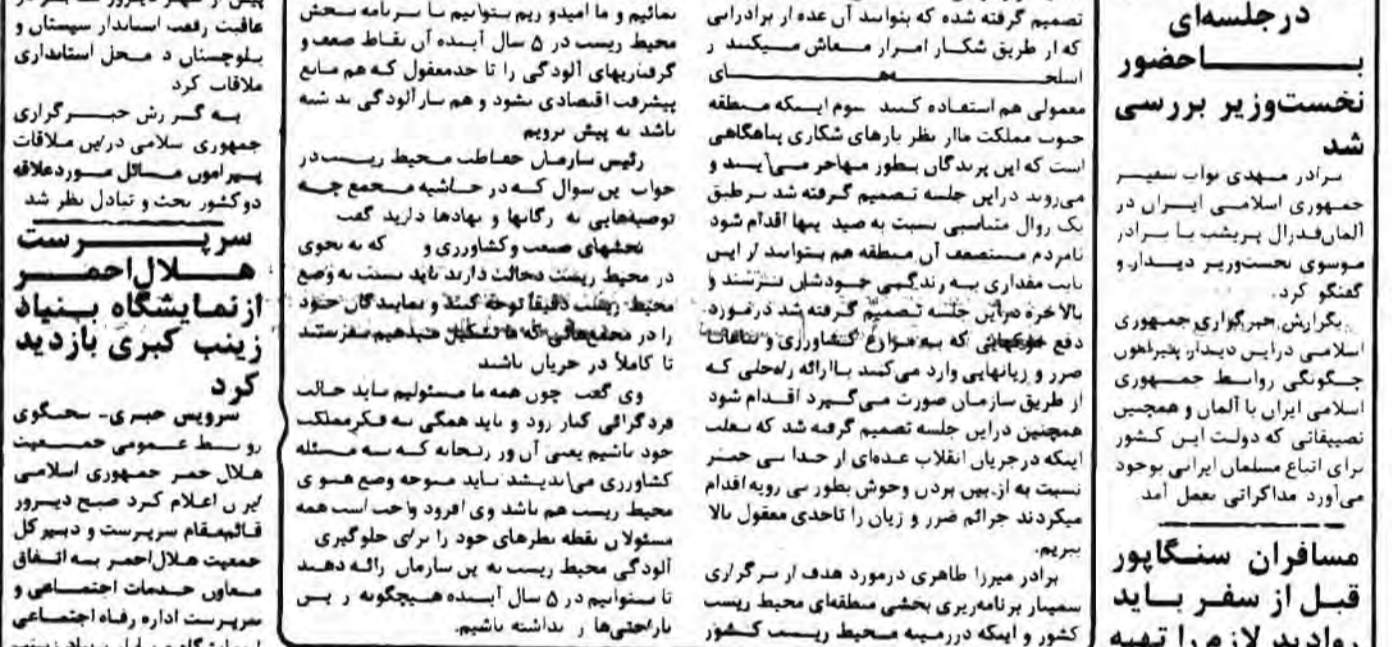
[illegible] عاقبت رفعت استاندار سیستان و بلوچستان در محل استانداری ملاقات کرد

به گزارش خبرگزاری جمهوری اسلامی در این ملاقات پیرامون مسائل مورد علاقه دوکشور بحث و تبادل نظر شد

سرپرست هلال احمر ازنمایشگاه بنیاد زینب کبری بازدید کرد

سرویس خبری - سخنگوی روابط عمومی جمعیت هلال احمر جمهوری اسلامی ایران اعلام کرد صبح دیروز قائم‌مقام سرپرست و دبیرکل جمعیت هلال احمر به اتفاق معاون خدمات اجتماعی و سرپرست اداره رفاه اجتماعی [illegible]

نمائیم و ما امیدواریم بتوانیم با برنامه بخش محیط زیست در ۵ سال آینده آن نقاط صنعتی و گرفتاریهای آلودگی را تا حدمعقول که هم مانع پیشرفت اقتصادی نشود و هم سارآلودگی بد شده باشد به پیش برویم

رئیس سازمان حفاظت محیط زیست در جواب این سوال که در حاشیه مجمع چه توصیه‌هایی به ارگانها و نهادها دارید گفت بخشهای صنعت وکشاورزی و که به نحوی در محیط زیست دخالت دارند باید نسبت به وضع محیط زیست دقیقاً توجه کنند و نمایندگان خود را در مجمعهائی که ما تشکیل میدهیم بفرستند تا کاملاً در جریان باشند

وی گفت چون همه ما مسئولیم باید حالت فردگرائی کنار رود و باید همگی به فکرمملکت خود باشیم یعنی آن در رابطه که به مسئله کشاورزی می‌اندیشد باید متوجه وضع هوای محیط زیست هم باشد وی افزود واحب است همه مسئولان نقطه نظرهای خود را برای جلوگیری آلودگی محیط زیست به این سازمان ارائه دهند تا بتوانیم در ۵ سال آینده هیچگونه ناراحتی‌ها و نداشته باشیم.

تصمیم گرفته شده که بتواند آن عده از برادرانی که از طریق شکار امرار معاش میکنند از اسلحه‌های معمولی هم استفاده کنند سوم اینکه منطقه جنوب مملکت ما از نظر بارهای شکاری پناهگاهی است که این پرندگان بطور مهاجر می‌آیند و می‌روند در این جلسه تصمیم گرفته شد برطبق یک روال متناسبی نسبت به صید آنها اقدام شود تا مردم مستضعف آن منطقه هم بتوانند از این باب مقداری به زندگی خودشان برسند و بالاخره در این جلسه تصمیم گرفته شد در مورد دفع حیواناتی که به مزارع کشاورزی و باغات ضرر و زیانهایی وارد میکنند با ارائه راه‌حلی که از طریق سازمان صورت میگیرد اقدام شود همچنین دراین جلسه تصمیم گرفته شد که بعلت اینکه در جریان انقلاب عده‌ای از حد اسی جمر نسبت به از بین بردن وحوش بطور بی رویه اقدام میکردند جرائم ضرر و زیان را تاحدی معقول بالا ببریم.

برادر میرزا طاهری درمورد هدف از برگزاری سمینار برنامه‌ریزی بخشی منطقه‌ای محیط زیست کشور و اینکه دررمینه محیط زیست کشور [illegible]

درجلسه‌ای باحضور نخست‌وزیر بررسی شد

برادر مهدی نواب سفیر جمهوری اسلامی ایران در آلمان‌فدرال پریشب با برادر موسوی نخست‌وزیر دیدار و گفتگو کرد.

بگزارش خبرگزاری جمهوری اسلامی دراین دیدار پیرامون چگونگی روابط جمهوری اسلامی ایران با آلمان و همچنین تضییقاتی که دولت این کشور برای اتباع مسلمان ایرانی بوجود می‌آورد مذاکراتی بعمل آمد

مسافران سنگاپور قبل از سفر باید روادید لازم را تهیه